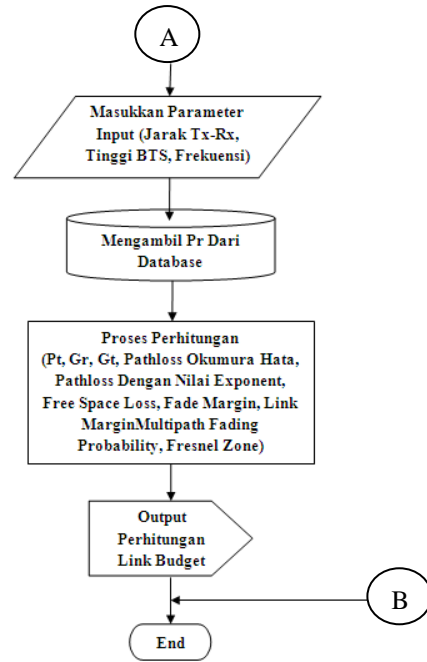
A

Masukkan Parameter Input (Jarak Tx-Rx, Tinggi BTS, Frekuensi)

Mengambil Pr Dari Database

Proses Perhitungan (Pt, Gr, Gt, Pathloss Okumura Hata, Pathloss Dengan Nilai Exponent, Free Space Loss, Fade Margin, Link MarginMultipath Fading Probability, Fresnel Zone)

Output Perhitungan Link Budget

B

End